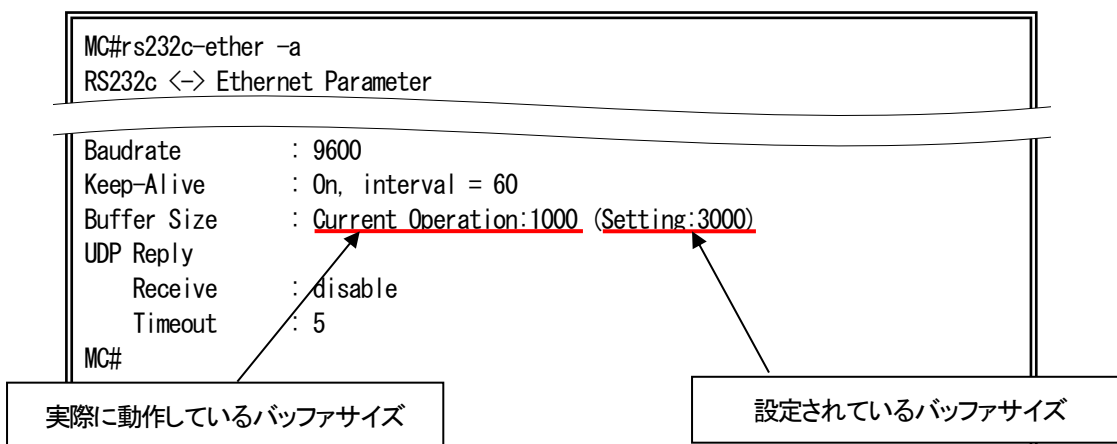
MC#rs232c-ether -a
RS232c <-> Ethernet Parameter

Baudrate : 9600
Keep-Alive : On, interval = 60
Buffer Size : Current Operation:1000 (Setting:3000)
UDP Reply
Receive : disable
Timeout : 5
MC#

実際に動作しているバッファサイズ

設定されているバッファサイズ